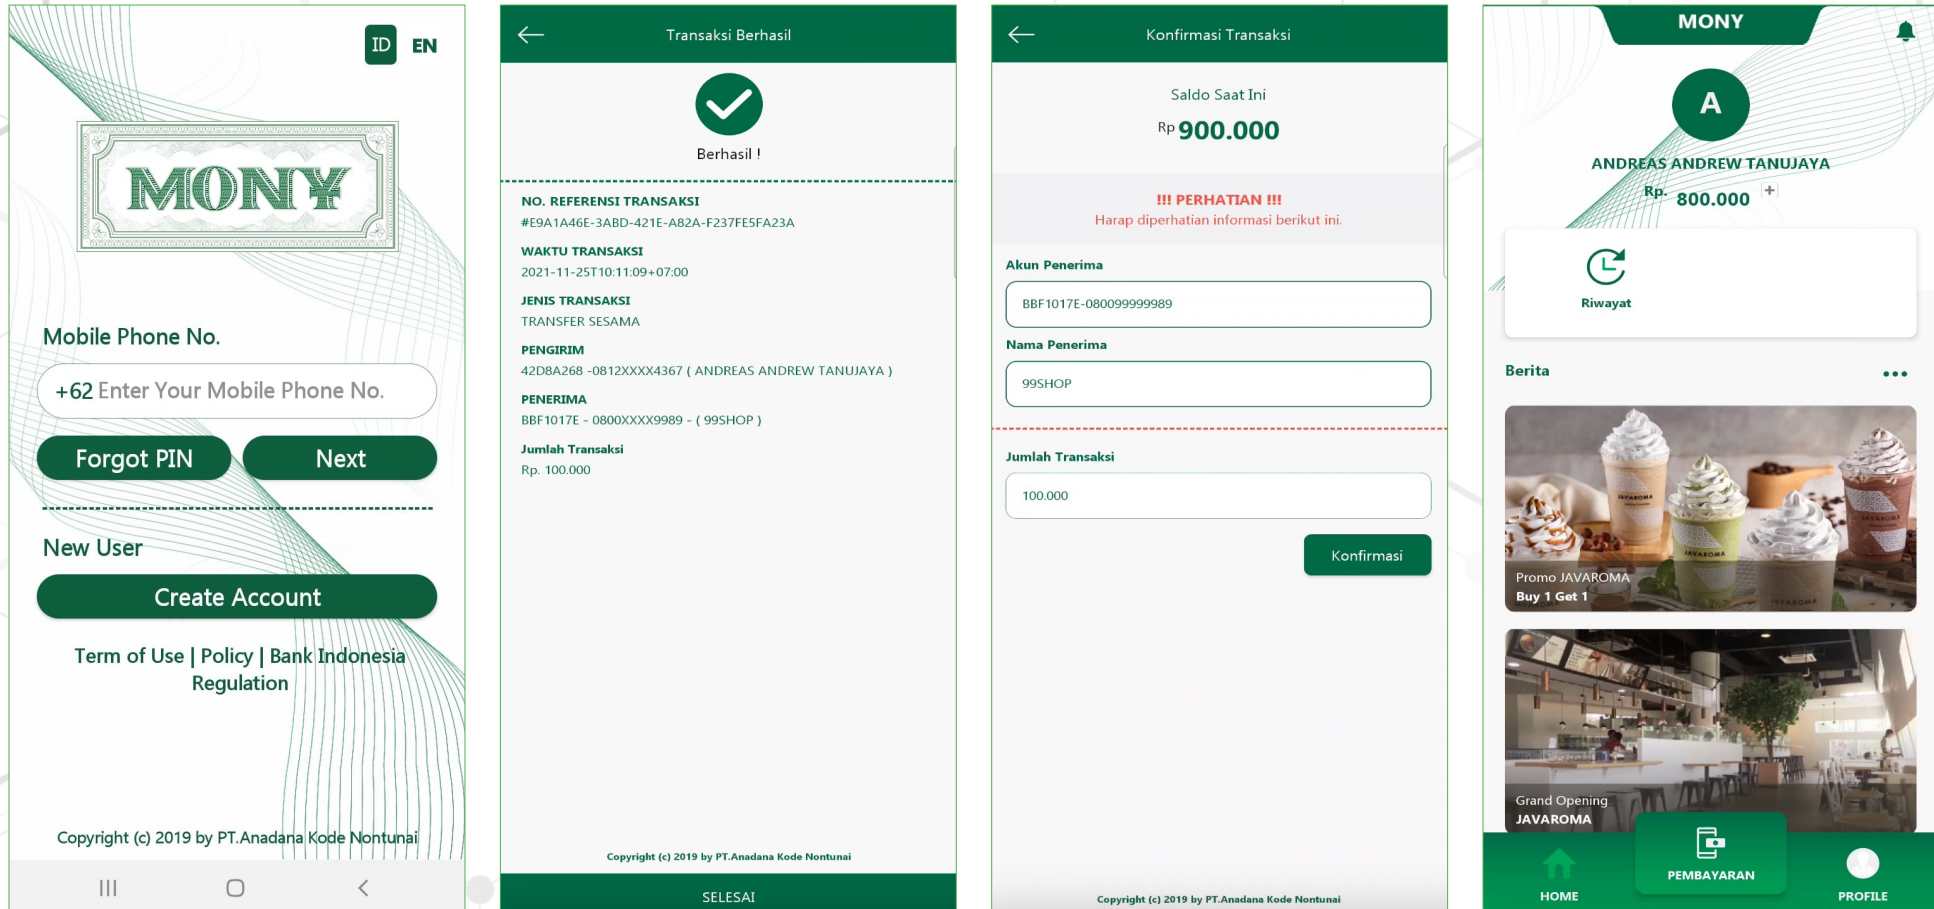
ID EN

MONY

Mobile Phone No.

+62 Enter Your Mobile Phone No.

Forgot PIN

Next

New User

Create Account

Term of Use | Policy | Bank Indonesia Regulation

Copyright (c) 2019 by PT.Anadana Kode Nontunai

Transaksi Berhasil

Berhasil !

NO. REFERENSI TRANSAKSI
#E9A1A46E-3ABD-421E-A82A-F237FE5FA23A

WAKTU TRANSAKSI
2021-11-25T10:11:09+07:00

JENIS TRANSAKSI
TRANSFER SESAMA

PENGIRIM
42D8A268 -0812XXXX4367 ( ANDREAS ANDREW TANUJAYA )

PENERIMA
BBF1017E - 0800XXXX9989 - ( 99SHOP )

Jumlah Transaksi
Rp. 100.000

Copyright (c) 2019 by PT.Anadana Kode Nontunai

SELESAI

Konfirmasi Transaksi

Saldo Saat Ini

Rp 900.000

!!! PERHATIAN !!!
Harap diperhatian informasi berikut ini.

Akun Penerima

BBF1017E-080099999989

Nama Penerima

99SHOP

Jumlah Transaksi

100.000

Konfirmasi

Copyright (c) 2019 by PT.Anadana Kode Nontunai

MONY

A

ANDREAS ANDREW TANUJAYA

Rp. 800.000 +

Riwayat

Berita

Promo JAVAROMA
Buy 1 Get 1

Grand Opening
JAVAROMA

HOME

PEMBAYARAN

PROFILE